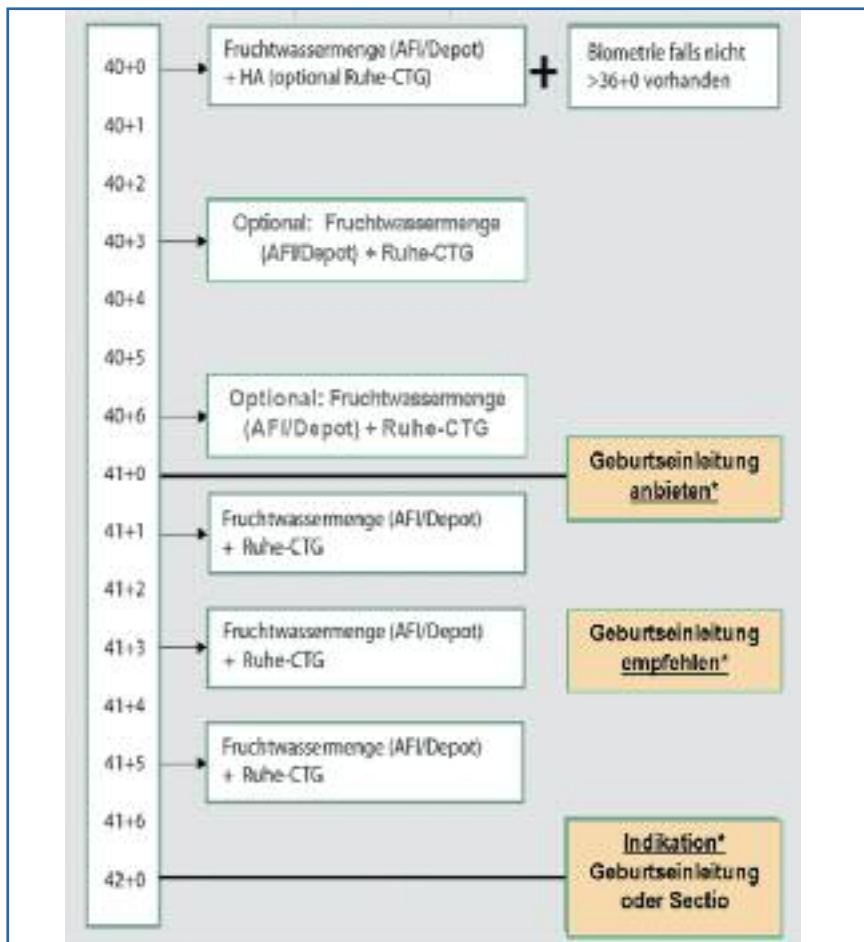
40+0

Fruchtwassermenge (AFI/Depot) + HA (optional Ruhe-CTG)

+

Biometrie falls nicht >36+0 vorhanden

40+1

40+2

40+3

Optional: Fruchtwassermenge (AFI/Depot) + Ruhe-CTG

40+4

40+5

40+6

Optional: Fruchtwassermenge (AFI/Depot) + Ruhe-CTG

41+0

Geburtseinleitung anbieten*

41+1

Fruchtwassermenge (AFI/Depot) + Ruhe-CTG

41+2

41+3

Fruchtwassermenge (AFI/Depot) + Ruhe-CTG

Geburtseinleitung empfehlen*

41+4

41+5

Fruchtwassermenge (AFI/Depot) + Ruhe-CTG

41+6

42+0

Indikation* Geburtseinleitung oder Sectio